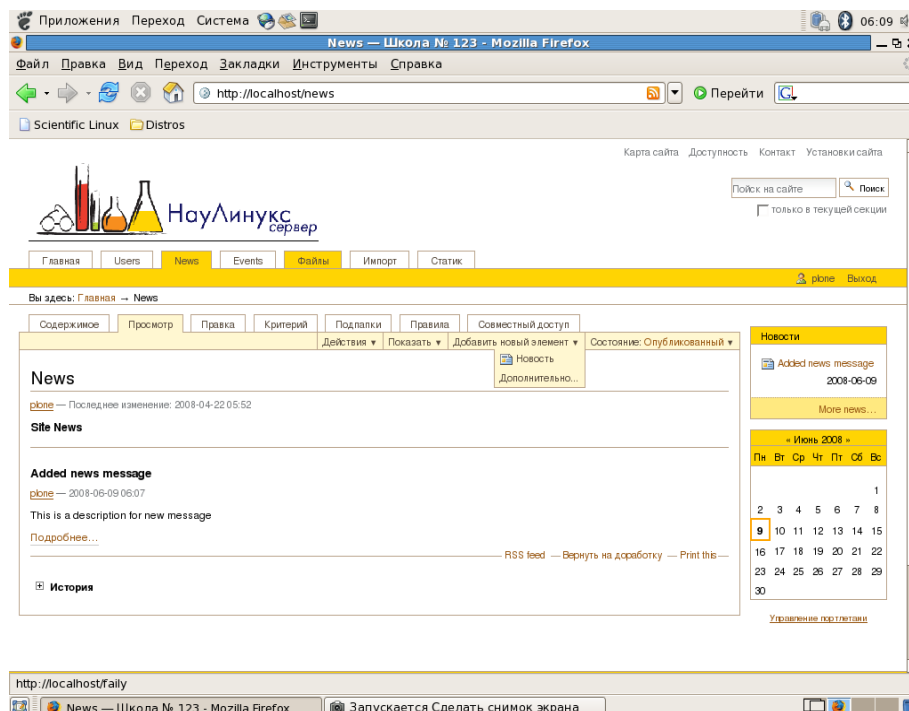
Приложения Переход Система

06:09

News — Школа № 123 - Mozilla Firefox

Файл Правка Вид Переход Закладки Инструменты Справка

http://localhost/news

Перейти

Scientific Linux Distros

Карта сайта Доступность Контакт Установки сайта

Поиск на сайте Поиск

только в текущей секции

НауЛинукс сервер

Главная Users News Events Файлы Импорт Статик

plone Выход

Вы здесь: Главная → News

Содержимое Просмотр Правка Критерий Подпапки Правила Совместный доступ

Действия ▾ Показать ▾ Добавить новый элемент ▾ Состояние: Опубликованный ▾

Новость

Дополнительно...

News

plone — Последнее изменение: 2008-04-22 05:52

Site News

Added news message

plone — 2008-06-09 06:07

This is a description for new message

Подробнее...

RSS feed — Вернуть на доработку — Print this —

История

Новости

Added news message

2008-06-09

More news...

« Июнь 2008 »

| Пн | Вт | Ср | Чт | Пт | Сб | Вс |
|---|---|---|---|---|---|---|
| | | | | | | 1 |
| 2 | 3 | 4 | 5 | 6 | 7 | 8 |
| 9 | 10 | 11 | 12 | 13 | 14 | 15 |
| 16 | 17 | 18 | 19 | 20 | 21 | 22 |
| 23 | 24 | 25 | 26 | 27 | 28 | 29 |
| 30 | | | | | | |

Управление портлетами

http://localhost/faily

News — Школа № 123 - Mozilla Firefox

Запускается Сделать снимок экрана